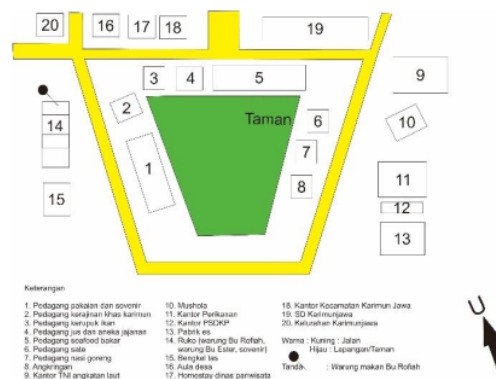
20 16 17 18 19

3 4 5 9

2 Taman 6 10

14 1 7

8 11

15 12

13

Keterangan

1. Pedagang pakaian dan sovenir
2. Pedagang kerajinan khas karimun
3. Pedagang kerupuk ikan
4. Pedagang jus dan aneka jajanan
5. Pedagang seafood bakar
6. Pedagang sate
7. Pedagang nasi goreng
8. Angkringan
9. Kantor TNI angkatan laut

10. Mushola
11. Kantor Perikanan
12. Kantor PSDKP
13. Pabrik es
14. Ruko (warung Bu Rofiah, warung Bu Ester, sovenir)
15. Bengkel las
16. Aula desa
17. Homestay dinas pariwisata

18. Kantor Kecamatan Karimun Jawa
19. SD Karimunjawa
20. Kelurahan Karimunjawa

Warna : Kuning : Jalan
Hijau : Lapangan/Taman

Tanda : Warung makan Bu Rofiah

U